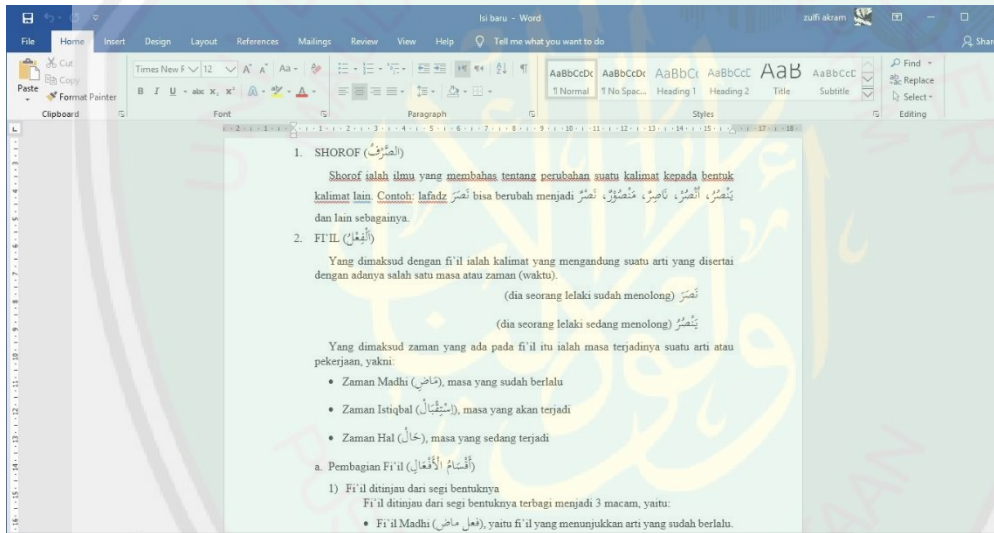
Isi baru - Word

zulfi akram

File Home Insert Design Layout References Mailings Review View Help Tell me what you want to do

Share

Cut
Copy
Paste
Format Painter
Clipboard

Times New R 12
Font

Paragraph

AaBbCcDc AaBbCcDc AaBbCc AaBbCcC AaB AaBbCcC
¶ Normal ¶ No Spac... Heading 1 Heading 2 Title Subtitle
Styles

Find
Replace
Select
Editing

1. SHOROF (الصَّرْفُ)

Shorof ialah ilmu yang membahas tentang perubahan suatu kalimat kepada bentuk kalimat lain. Contoh: lafadz نَصَرَ bisa berubah menjadi يَنْصُرُ، أُنْصُرْ، نَاصِرٌ، مَنْصُوْرٌ، نَصْرٌ dan lain sebagainya.

2. FI'IL (الْفِعْلُ)

Yang dimaksud dengan fi'il ialah kalimat yang mengandung suatu arti yang disertai dengan adanya salah satu masa atau zaman (waktu).

نَصَرَ (dia seorang lelaki sudah menolong)

يَنْصُرُ (dia seorang lelaki sedang menolong)

Yang dimaksud zaman yang ada pada fi'il itu ialah masa terjadinya suatu arti atau pekerjaan, yakni:

• Zaman Madhi (مَاضٍ), masa yang sudah berlalu

• Zaman Istiqbal (اِسْتِقْبَالٌ), masa yang akan terjadi

• Zaman Hal (حَالٌ), masa yang sedang terjadi

a. Pembagian Fi'il (أَقْسَامُ الْأَفْعَالِ)

1) Fi'il ditinjau dari segi bentuknya
Fi'il ditinjau dari segi bentuknya terbagi menjadi 3 macam, yaitu:

• Fi'il Madhi (فعل ماض), yaitu fi'il yang menunjukkan arti yang sudah berlalu.